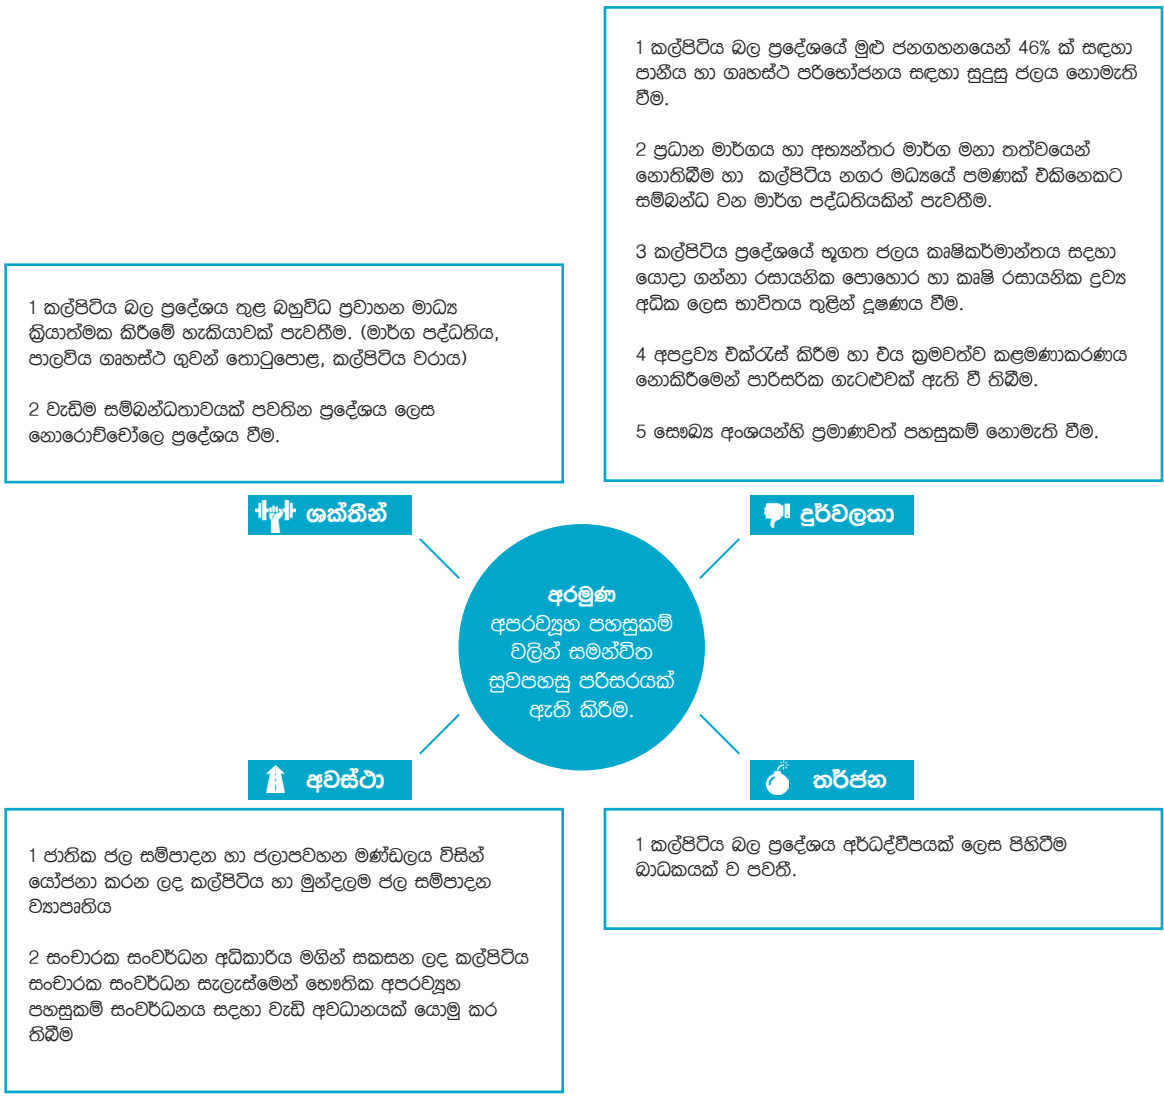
1 කල්පිටිය බල ප්‍රදේශයේ මුළු ජනගහනයෙන් 46% ක් සඳහා පානීය හා ගෘහස්ථ පරිභෝජනය සඳහා සුදුසු ජලය නොමැති වීම.

2 ප්‍රධාන මාර්ගය හා අභ්‍යන්තර මාර්ග මනා තත්වයෙන් නොතිබීම හා කල්පිටිය නගර මධ්‍යයේ පමණක් එකිනෙකට සම්බන්ධ වන මාර්ග පද්ධතියකින් පැවතීම.

3 කල්පිටිය ප්‍රදේශයේ භූගත ජලය කෘෂිකර්මාන්තය සඳහා යොදා ගන්නා රසායනික පොහොර හා කෘෂි රසායනික ද්‍රව්‍ය අධික ලෙස භාවිතය තුළින් දූෂණය වීම.

4 අපද්‍රව්‍ය එක්රැස් කිරීම හා එය ක්‍රමවත්ව කළමණාකරණය නොකිරීමෙන් පාරිසරික ගැටළුවක් ඇති වී තිබීම.

5 සෞඛ්‍ය අංශයන්හි ප්‍රමාණවත් පහසුකම් නොමැති වීම.

1 කල්පිටිය බල ප්‍රදේශය තුළ බහුවිධ ප්‍රවාහන මාධ්‍ය ක්‍රියාත්මක කිරීමේ හැකියාවක් පැවතීම. (මාර්ග පද්ධතිය, පාලවිය ගෘහස්ථ ගුවන් තොටුපොළ, කල්පිටිය වරාය)

2 වැඩිම සම්බන්ධතාවයක් පවතින ප්‍රදේශය ලෙස නොරොච්චෝලෙ ප්‍රදේශය වීම.

ශක්තීන්

දුර්වලතා

අරමුණ
අපරව්‍යුහ පහසුකම් වලින් සමන්විත සුවපහසු පරිසරයක් ඇති කිරීම.

අවස්ථා

තර්ජන

1 ජාතික ජල සම්පාදන හා ජලාපවහන මණ්ඩලය විසින් යෝජනා කරන ලද කල්පිටිය හා මුන්දලම ජල සම්පාදන ව්‍යාපෘතිය

2 සංචාරක සංවර්ධන අධිකාරිය මගින් සකසන ලද කල්පිටිය සංචාරක සංවර්ධන සැලැස්මෙන් භෞතික අපරව්‍යුහ පහසුකම් සංවර්ධනය සඳහා වැඩි අවධානයක් යොමු කර තිබීම

1 කල්පිටිය බල ප්‍රදේශය අර්ධද්වීපයක් ලෙස පිහිටීම බාධකයක් ව පවතී.